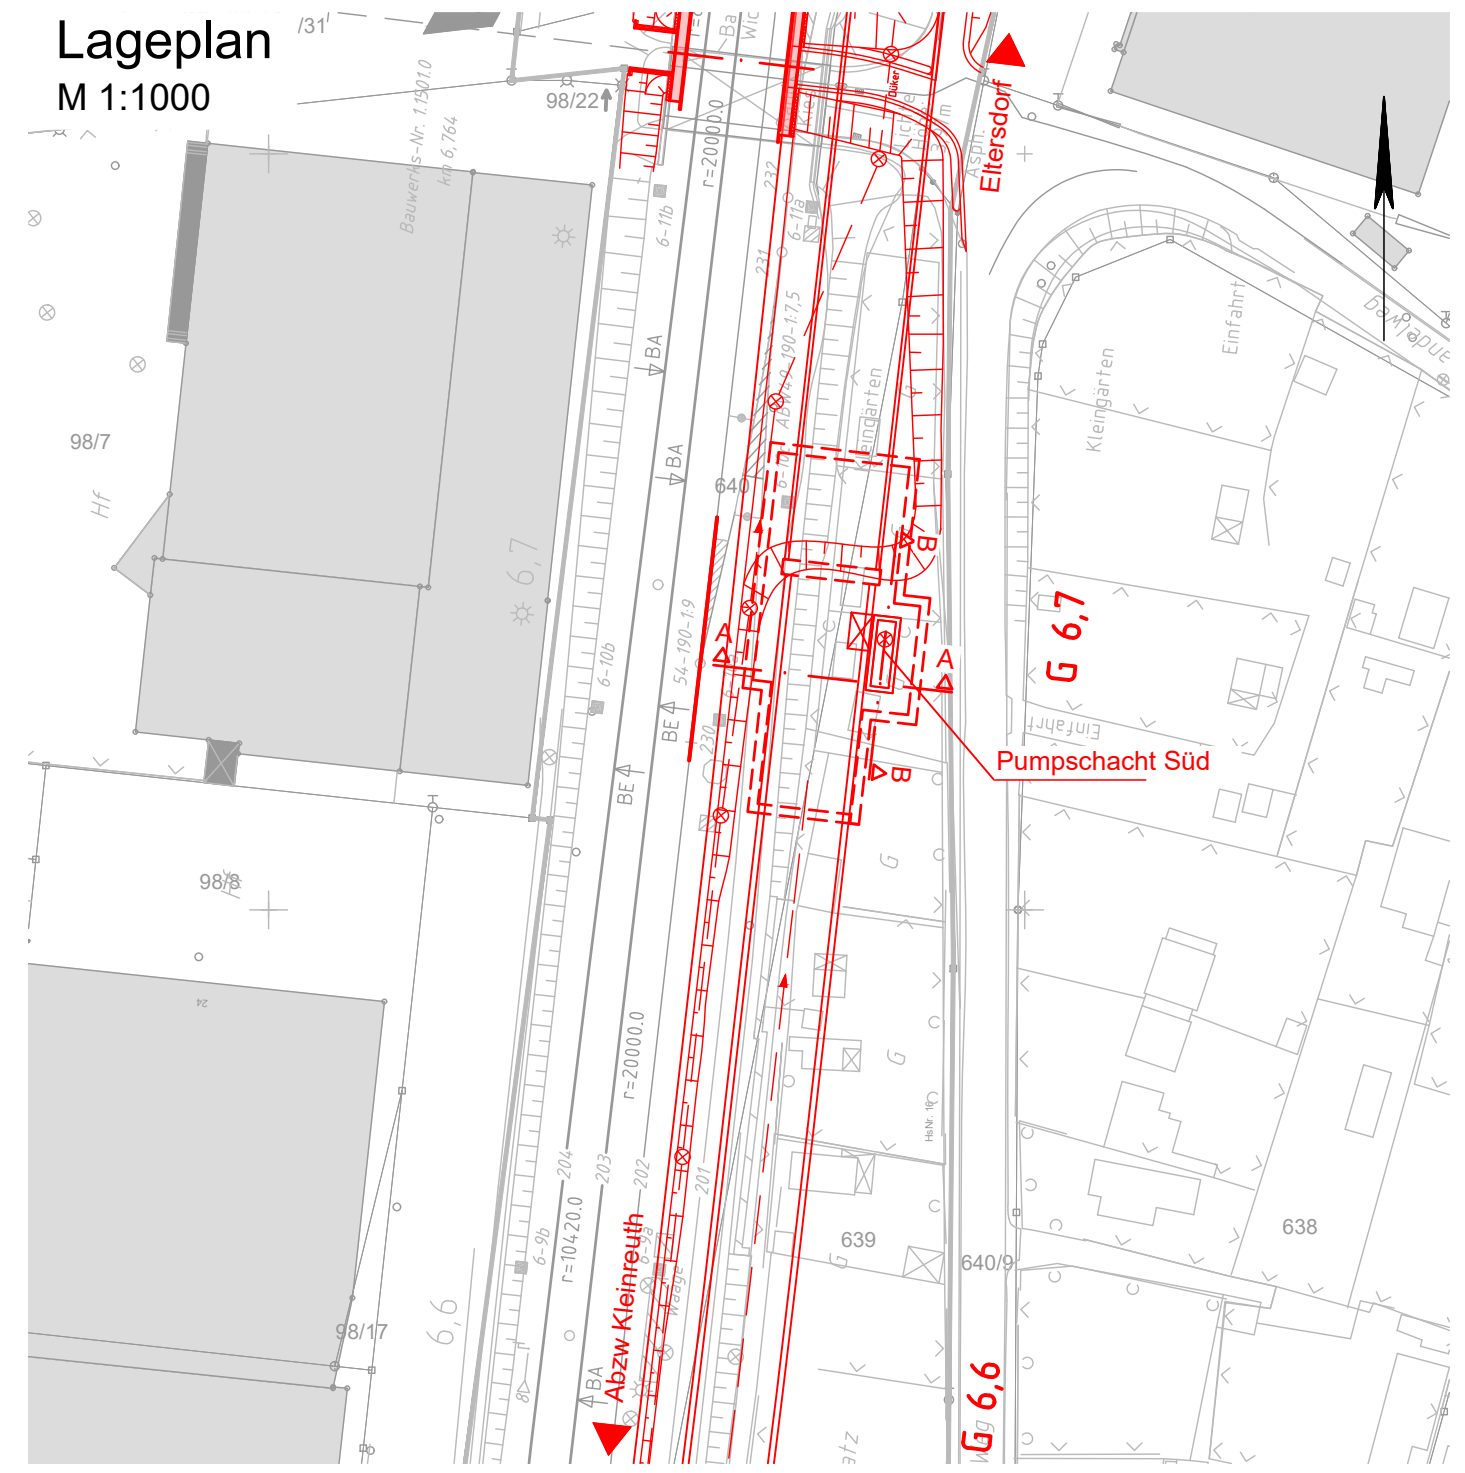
Lageplan
M 1:1000

/31
98/22
Bauwerks-Nr. 1.1301.0
km 6,764
r=20000,0
232
231
6-11b
6-11a
Düker
Eltersdorf
Aspn.
Einfahrt
Kleingarten
Kleingarten
98/7
Hf
6,7
BA
BA
640
ABW4.8-190-1:7,5
B
A
A
B
G 6,7
6-10b
54-190-1:9
BE
230
BE
Einfahrt
Pumpschacht Süd
98/8
G
G
r=20000,0
HsNr. 16
204
203
202
201
r=10420,0
6-9b
6-9a
Waage
Abzw Kleinreuth
BA
639
640/9
638
98/17
6,6
G 6,6